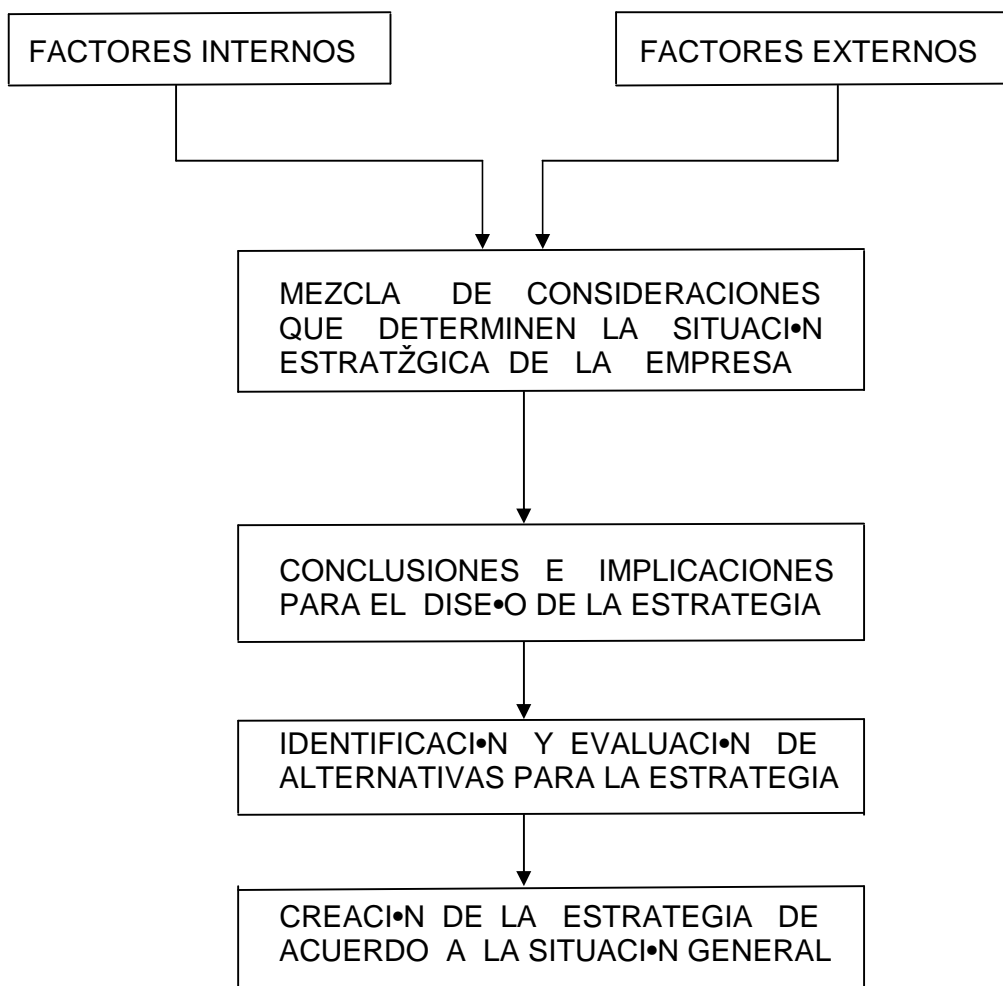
FACTORES INTERNOS

FACTORES EXTERNOS

MEZCLA DE CONSIDERACIONES QUE DETERMINEN LA SITUACI•N ESTRATŽGICA DE LA EMPRESA

CONCLUSIONES E IMPLICACIONES PARA EL DISE•O DE LA ESTRATEGIA

IDENTIFICACI•N Y EVALUACI•N DE ALTERNATIVAS PARA LA ESTRATEGIA

CREACI•N DE LA ESTRATEGIA DE ACUERDO A LA SITUACI•N GENERAL